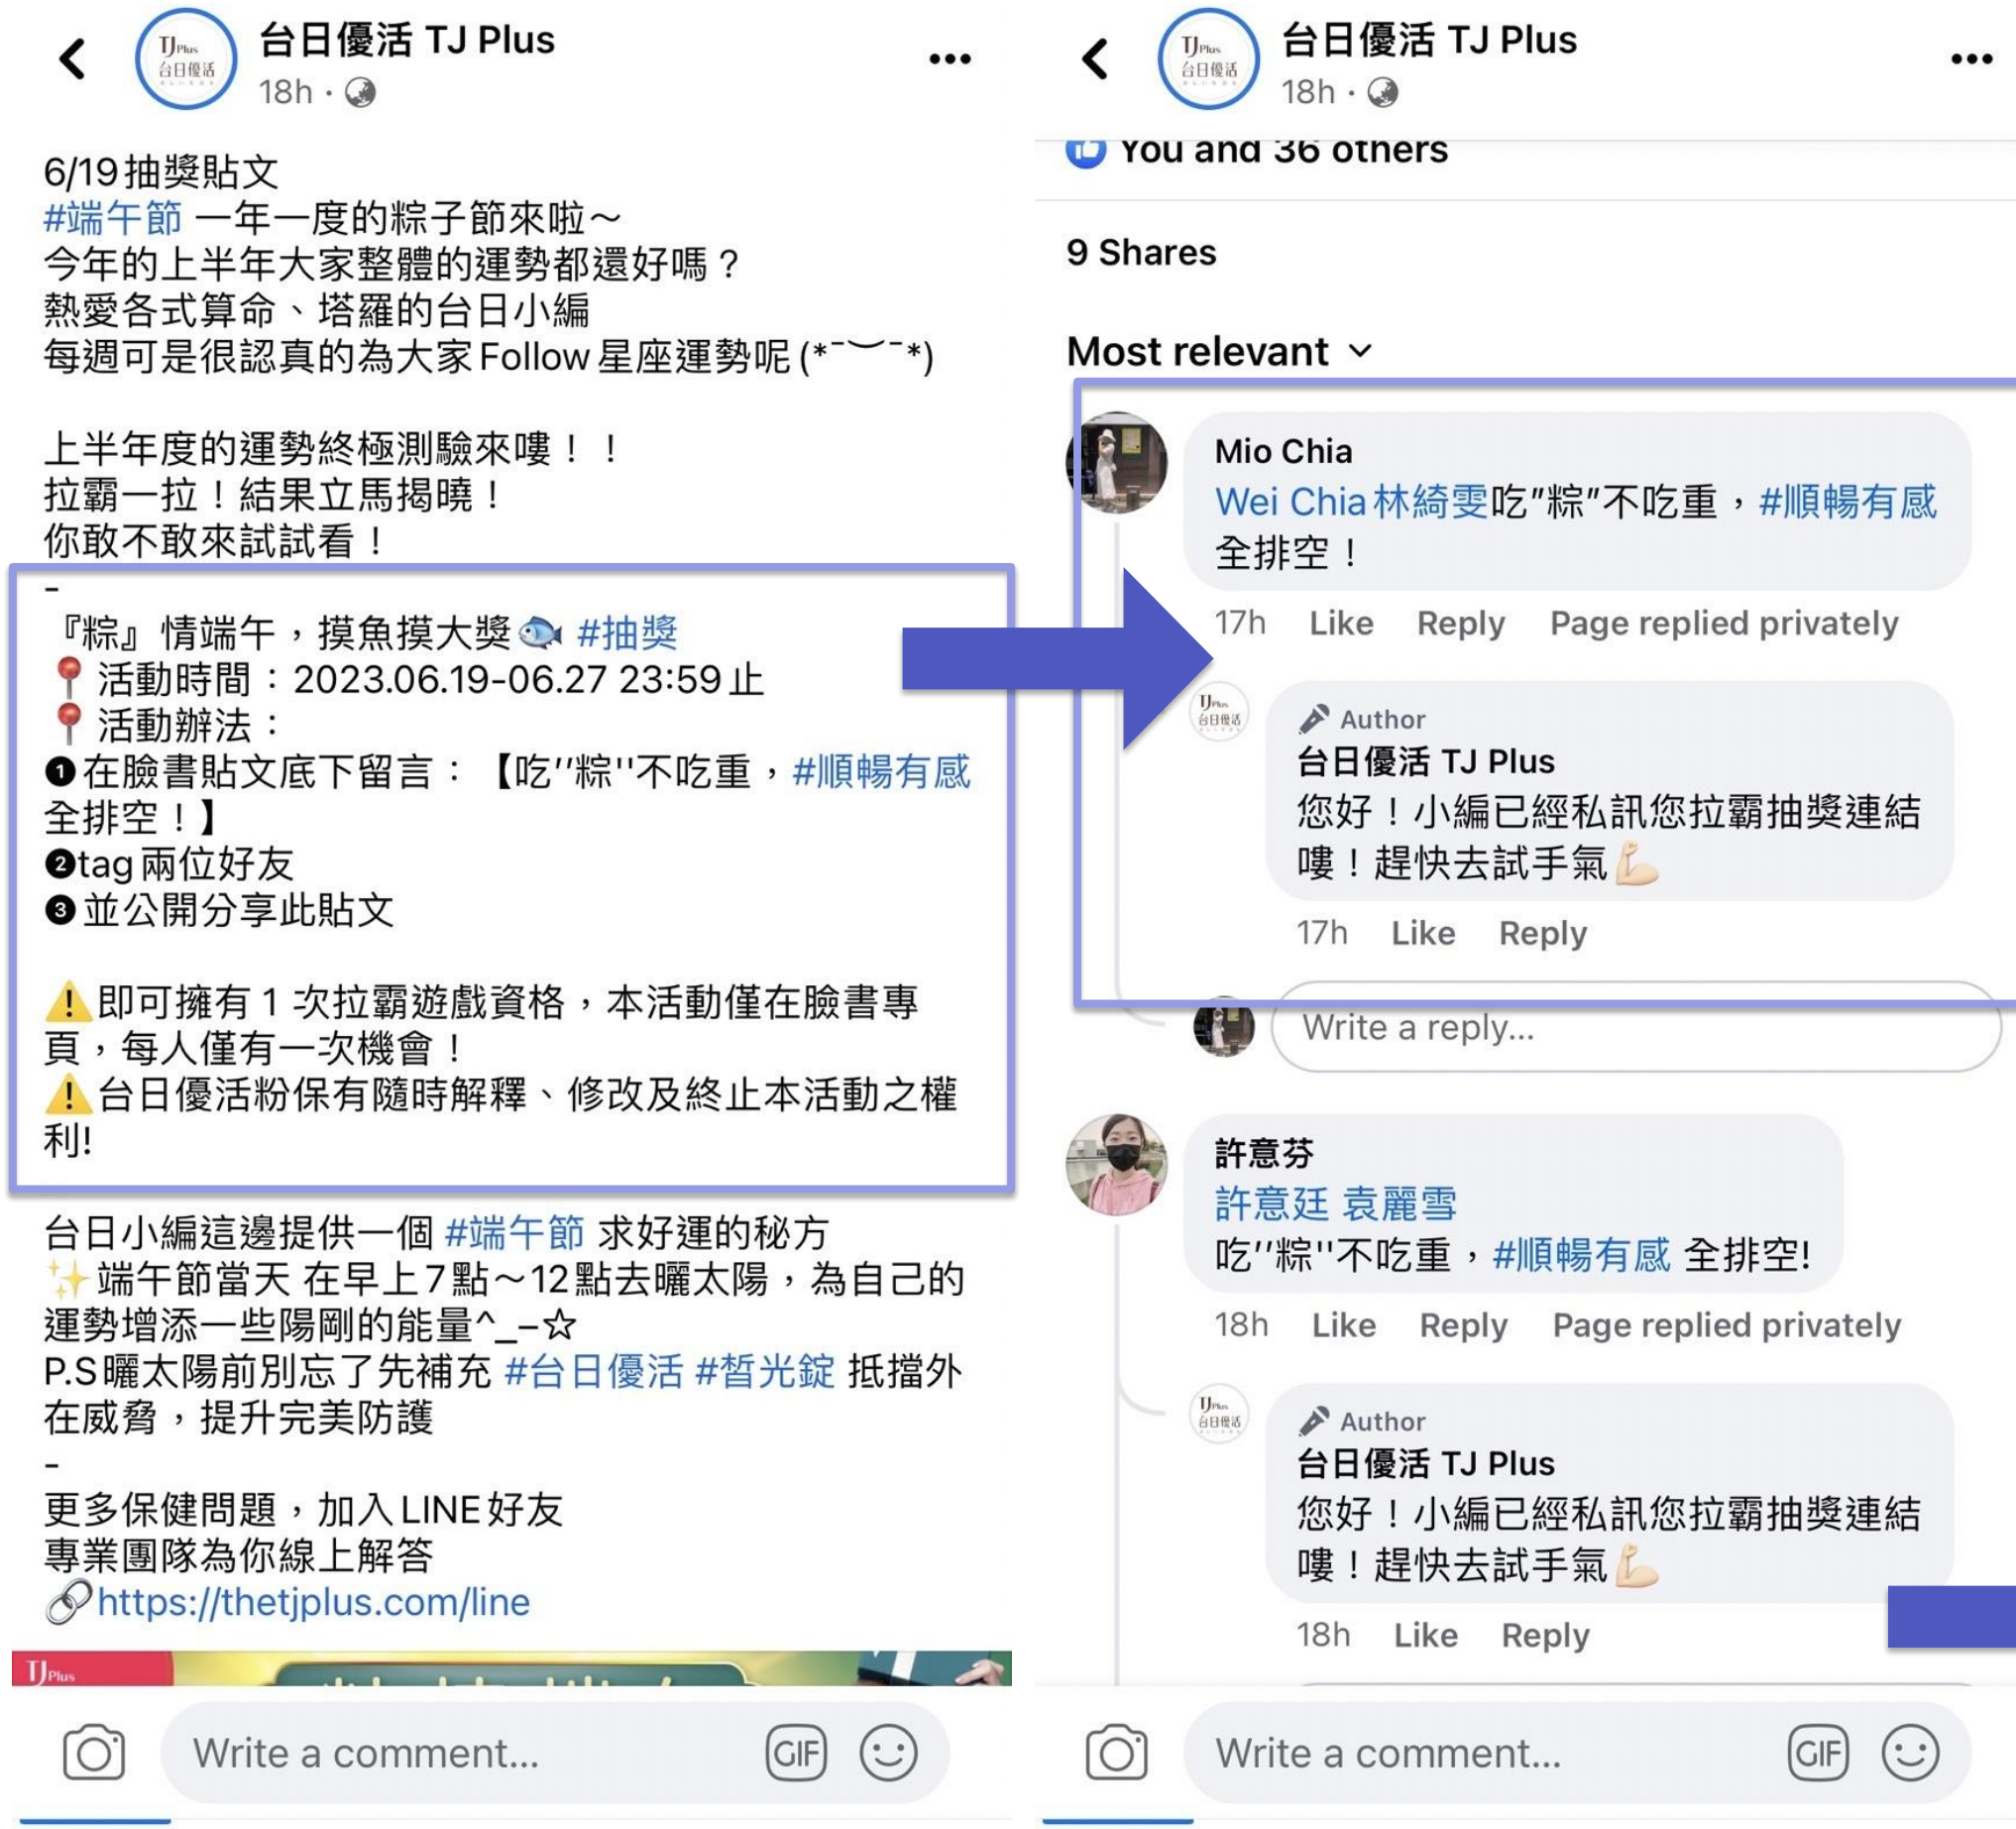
台日優活 TJ Plus
18h ·

6/19抽獎貼文
#端午節 一年一度的粽子節來啦～
今年的上半年大家整體的運勢都還好嗎？
熱愛各式算命、塔羅的台日小編
每週可是很認真的為大家Follow星座運勢呢 (*ˉ︶ˉ*)

上半年度的運勢終極測驗來嘍！！
拉霸一拉！結果立馬揭曉！
你敢不敢來試試看！

-
『粽』情端午，摸魚摸大獎🐟 #抽獎
📍活動時間：2023.06.19-06.27 23:59 止
📍活動辦法：
❶在臉書貼文底下留言：【吃"粽"不吃重，#順暢有感 全排空！】
❷tag 兩位好友
❸並公開分享此貼文

⚠️即可擁有 1 次拉霸遊戲資格，本活動僅在臉書專頁，每人僅有一次機會！
⚠️台日優活粉保有隨時解釋、修改及終止本活動之權利!

台日小編這邊提供一個 #端午節 求好運的秘方
✨端午節當天 在早上7點～12點去曬太陽，為自己的運勢增添一些陽剛的能量^_−☆
P.S曬太陽前別忘了先補充 #台日優活 #皙光錠 抵擋外在威脅，提升完美防護
-
更多保健問題，加入LINE好友
專業團隊為你線上解答
🔗https://thetjplus.com/line

Write a comment...

台日優活 TJ Plus
18h ·
You and 36 others

9 Shares

Most relevant

Mio Chia
Wei Chia 林綺雯吃"粽"不吃重，#順暢有感 全排空！
17h Like Reply Page replied privately

Author
台日優活 TJ Plus
您好！小編已經私訊您拉霸抽獎連結嘍！趕快去試手氣💪
17h Like Reply

Write a reply...

許意芬
許意廷 袁麗雪
吃"粽"不吃重，#順暢有感 全排空!
18h Like Reply Page replied privately

Author
台日優活 TJ Plus
您好！小編已經私訊您拉霸抽獎連結嘍！趕快去試手氣💪
18h Like Reply

Write a comment...